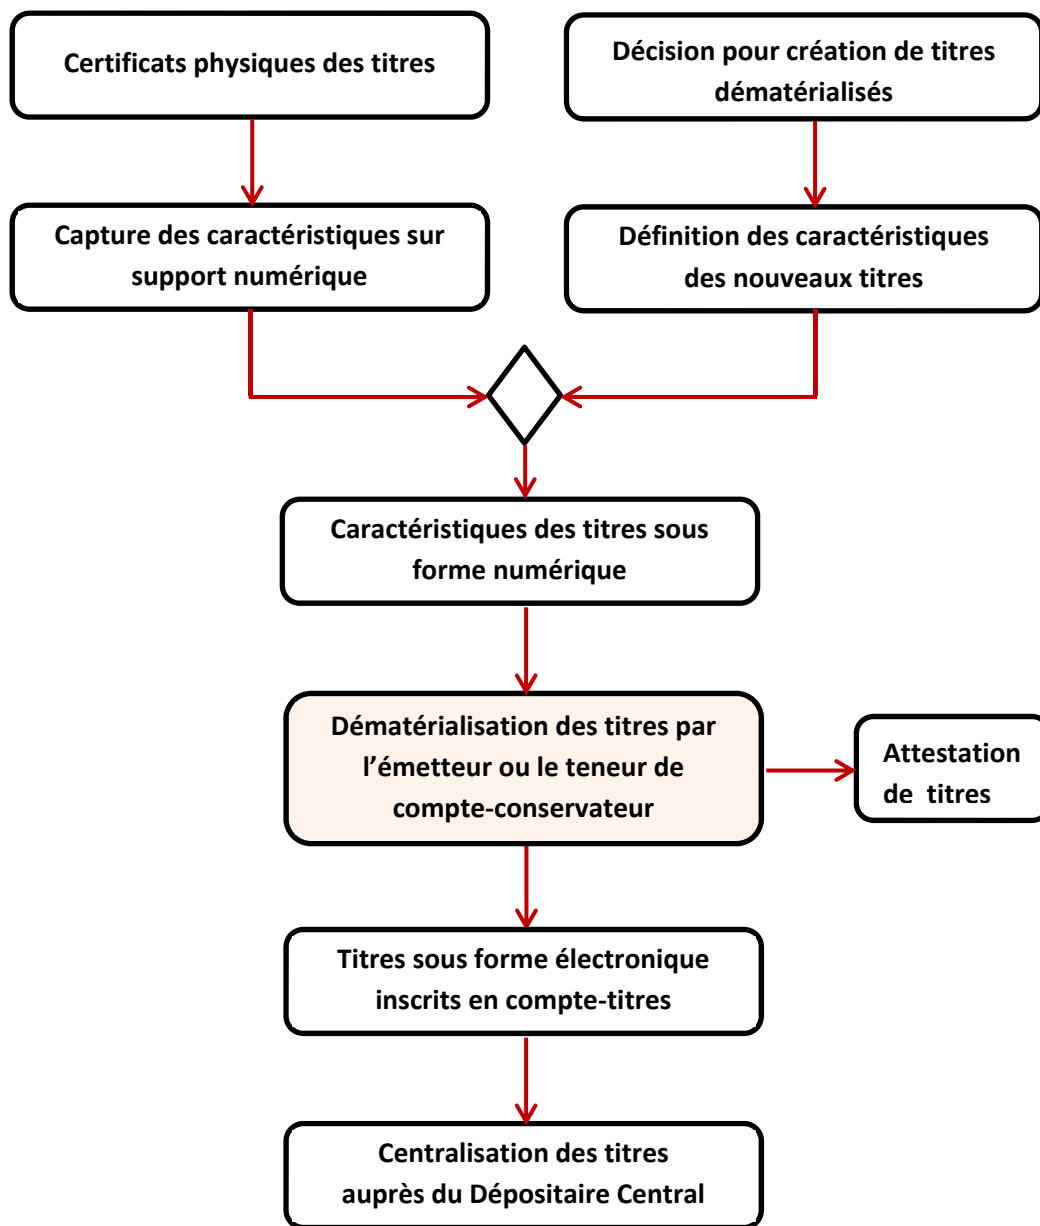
Certificats physiques des titres

Décision pour création de titres dématérialisés

Capture des caractéristiques sur support numérique

Définition des caractéristiques des nouveaux titres

Caractéristiques des titres sous forme numérique

Dématérialisation des titres par l'émetteur ou le teneur de compte-conservateur

Attestation de titres

Titres sous forme électronique inscrits en compte-titres

Centralisation des titres auprès du Dépositaire Central